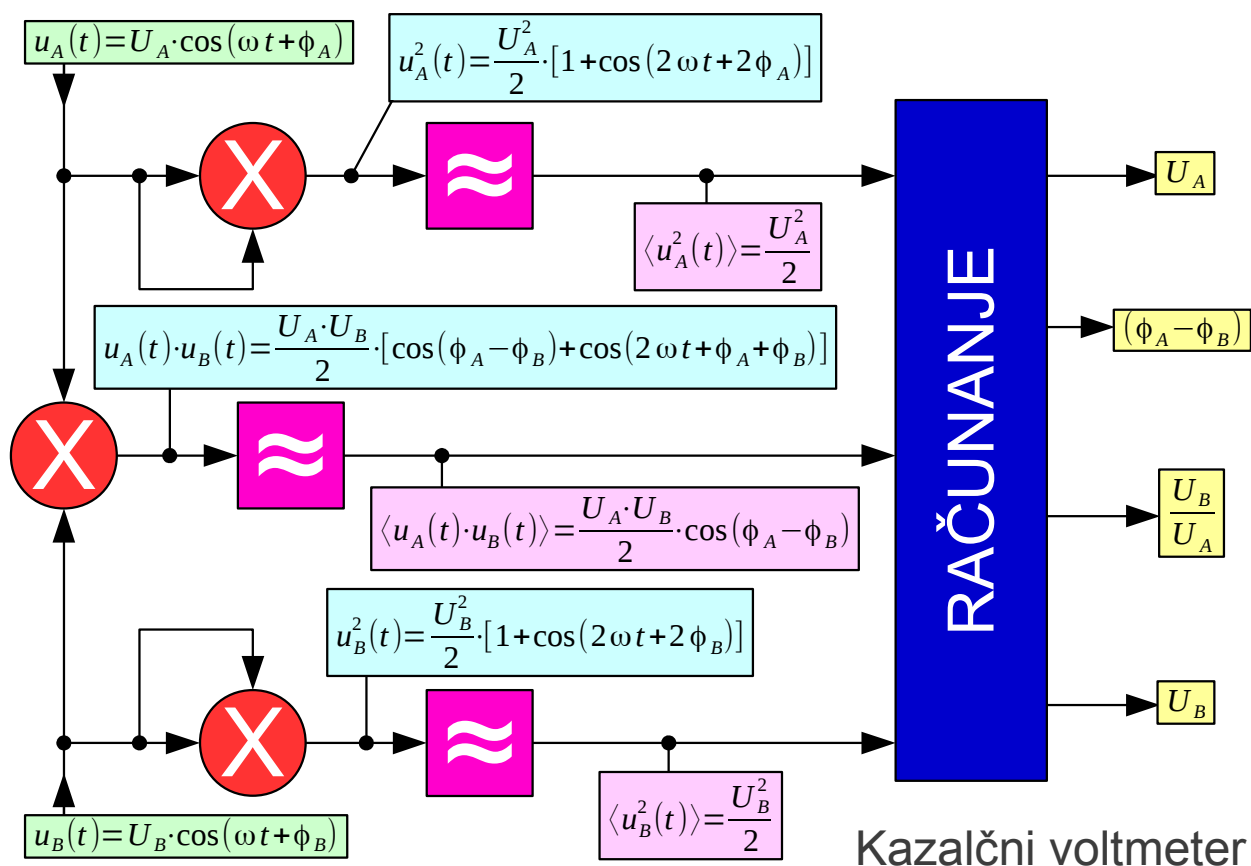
$u_A(t)=U_A\cdot\cos(\omega t+\phi_A)$

$u_A^2(t)=\frac{U_A^2}{2}\cdot[1+\cos(2\omega t+2\phi_A)]$

X

≈

$\langle u_A^2(t)\rangle=\frac{U_A^2}{2}$

$u_A(t)\cdot u_B(t)=\frac{U_A\cdot U_B}{2}\cdot[\cos(\phi_A-\phi_B)+\cos(2\omega t+\phi_A+\phi_B)]$

X

≈

$\langle u_A(t)\cdot u_B(t)\rangle=\frac{U_A\cdot U_B}{2}\cdot\cos(\phi_A-\phi_B)$

$u_B^2(t)=\frac{U_B^2}{2}\cdot[1+\cos(2\omega t+2\phi_B)]$

X

≈

$\langle u_B^2(t)\rangle=\frac{U_B^2}{2}$

$u_B(t)=U_B\cdot\cos(\omega t+\phi_B)$

RAČUNANJE

$U_A$

$(\phi_A-\phi_B)$

$\frac{U_B}{U_A}$

$U_B$

Kazalčni voltmeter